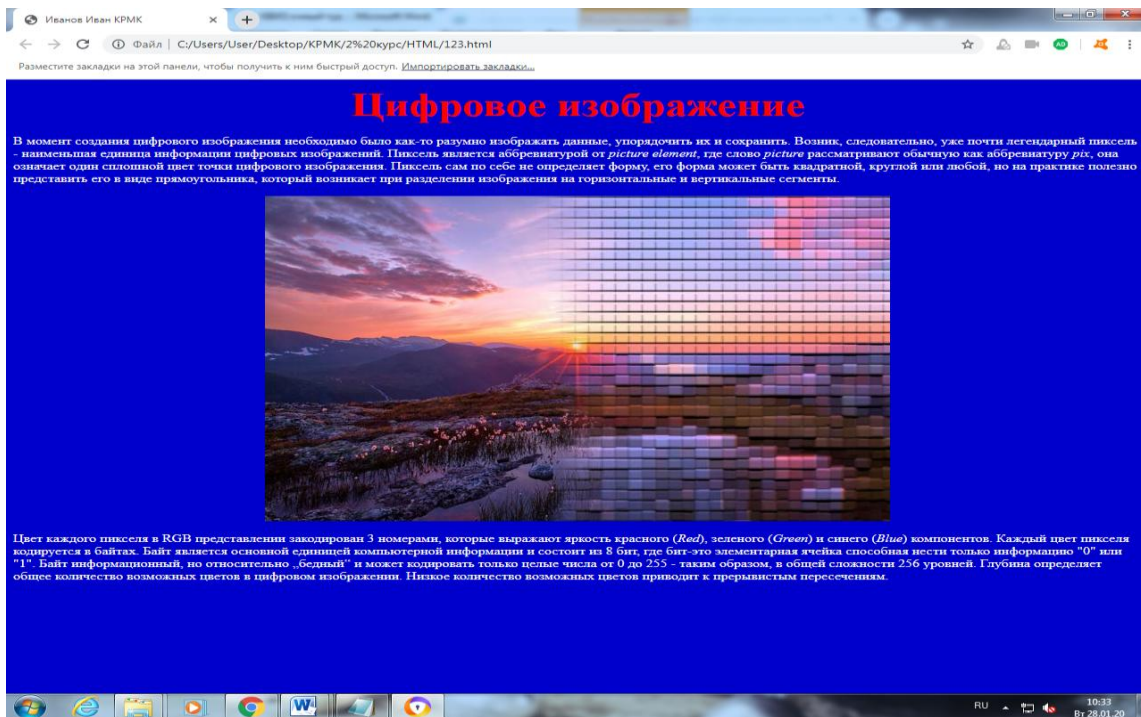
Иванов Иван КРМК

Файл | C:/Users/User/Desktop/KPMK/2%20курс/HTML/123.html

Разместите закладки на этой панели, чтобы получить к ним быстрый доступ. Импортировать закладки...

Цифровое изображение

В момент создания цифрового изображения необходимо было как-то разумно изображать данные, упорядочить их и сохранить. Возник, следовательно, уже почти легендарный пиксель - наименьшая единица информации цифровых изображений. Пиксель является аббревиатурой от *picture element*, где слово *picture* рассматривают обычную как аббревиатуру *pix*, она означает один сплошной цвет точки цифрового изображения. Пиксель сам по себе не определяет форму, его форма может быть квадратной, круглой или любой, но на практике полезно представить его в виде прямоугольника, который возникает при разделении изображения на горизонтальные и вертикальные сегменты.

Цвет каждого пикселя в RGB представлении закодирован 3 номерами, которые выражают яркость красного (*Red*), зеленого (*Green*) и синего (*Blue*) компонентов. Каждый цвет пикселя кодируется в байтах. Байт является основной единицей компьютерной информации и состоит из 8 бит, где бит-это элементарная ячейка способная нести только информацию "0" или "1". Байт информационный, но относительно „бедный" и может кодировать только целые числа от 0 до 255 - таким образом, в общей сложности 256 уровней. Глубина определяет общее количество возможных цветов в цифровом изображении. Низкое количество возможных цветов приводит к прерывистым пересечениям.

RU 10:33 Вт 28.01.20